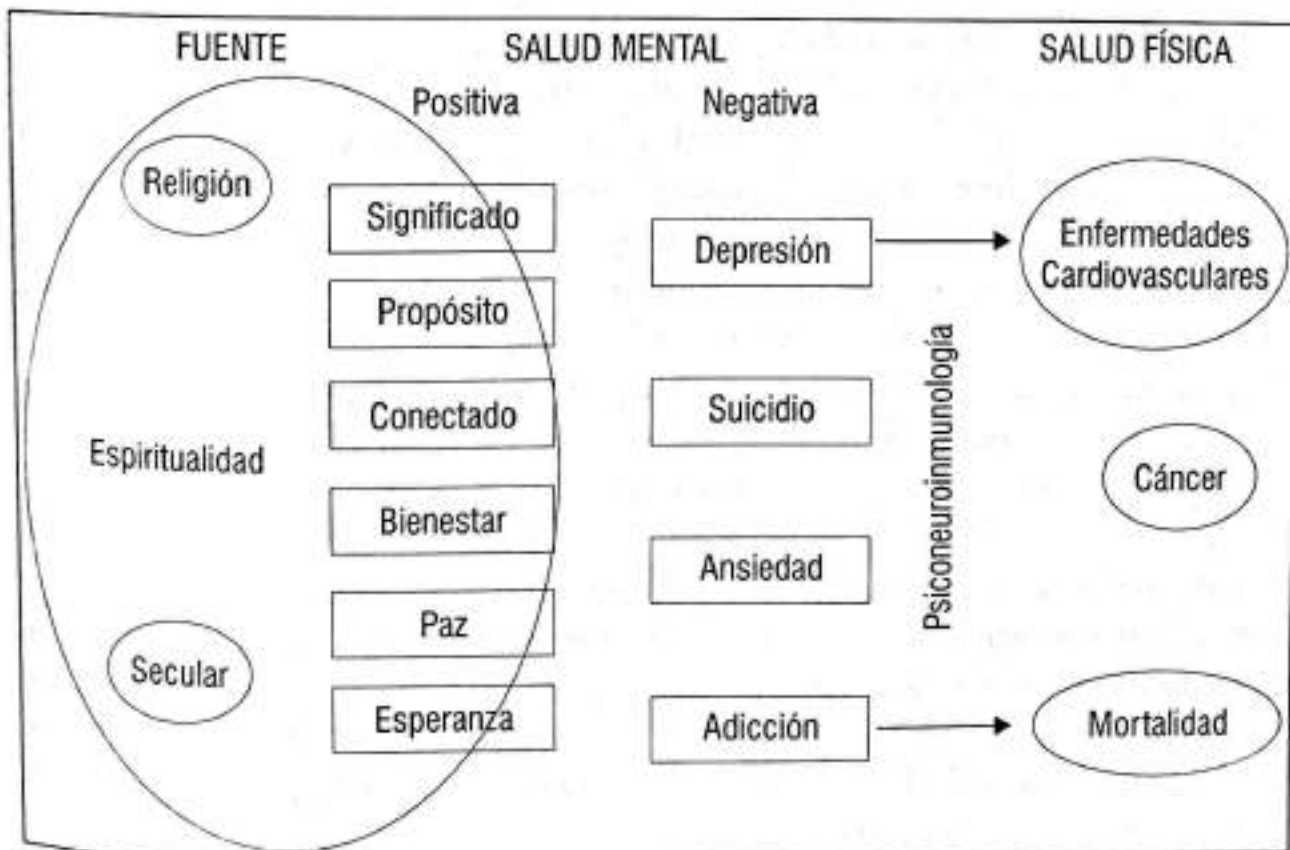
FUENTE

SALUD MENTAL

SALUD FÍSICA

Positiva

Negativa

Religión

Significado

Propósito

Conectado

Espiritualidad

Bienestar

Paz

Secular

Esperanza

Depresión

Suicidio

Ansiedad

Adicción

Psiconeuroinmunología

Enfermedades Cardiovasculares

Cáncer

Mortalidad